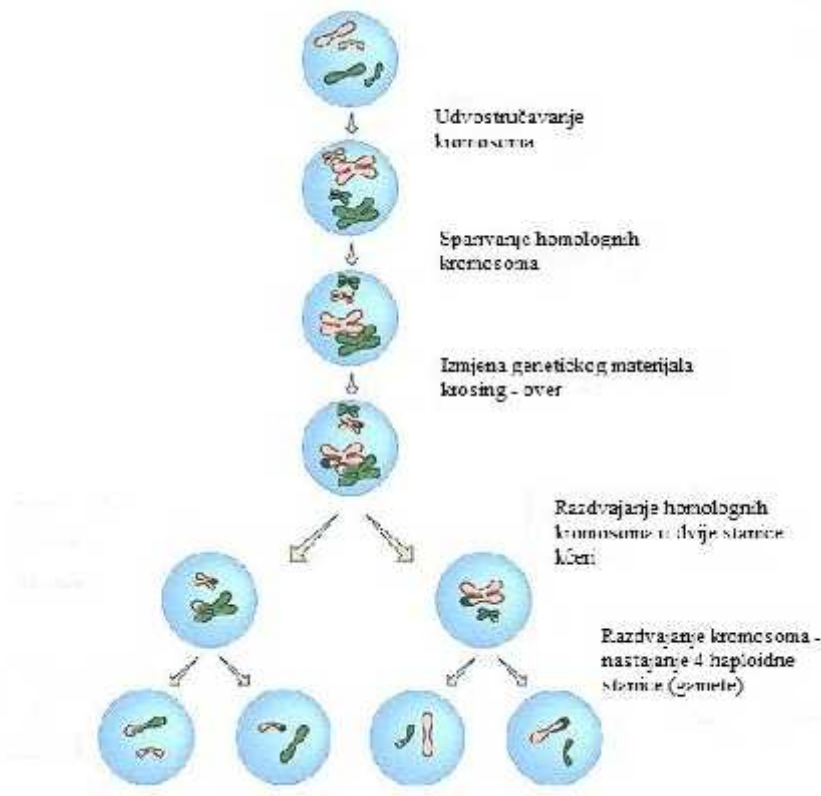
Udvostručavanje kromosoma

Sparivanje homolognih kromosoma

Izmjena genetičkog materijala krosing - over

Razdvajanje homolognih kromosoma u dvije stanice kćeri

Razdvajanje kromosoma - nastajanje 4 haploidne stanice (gamete)